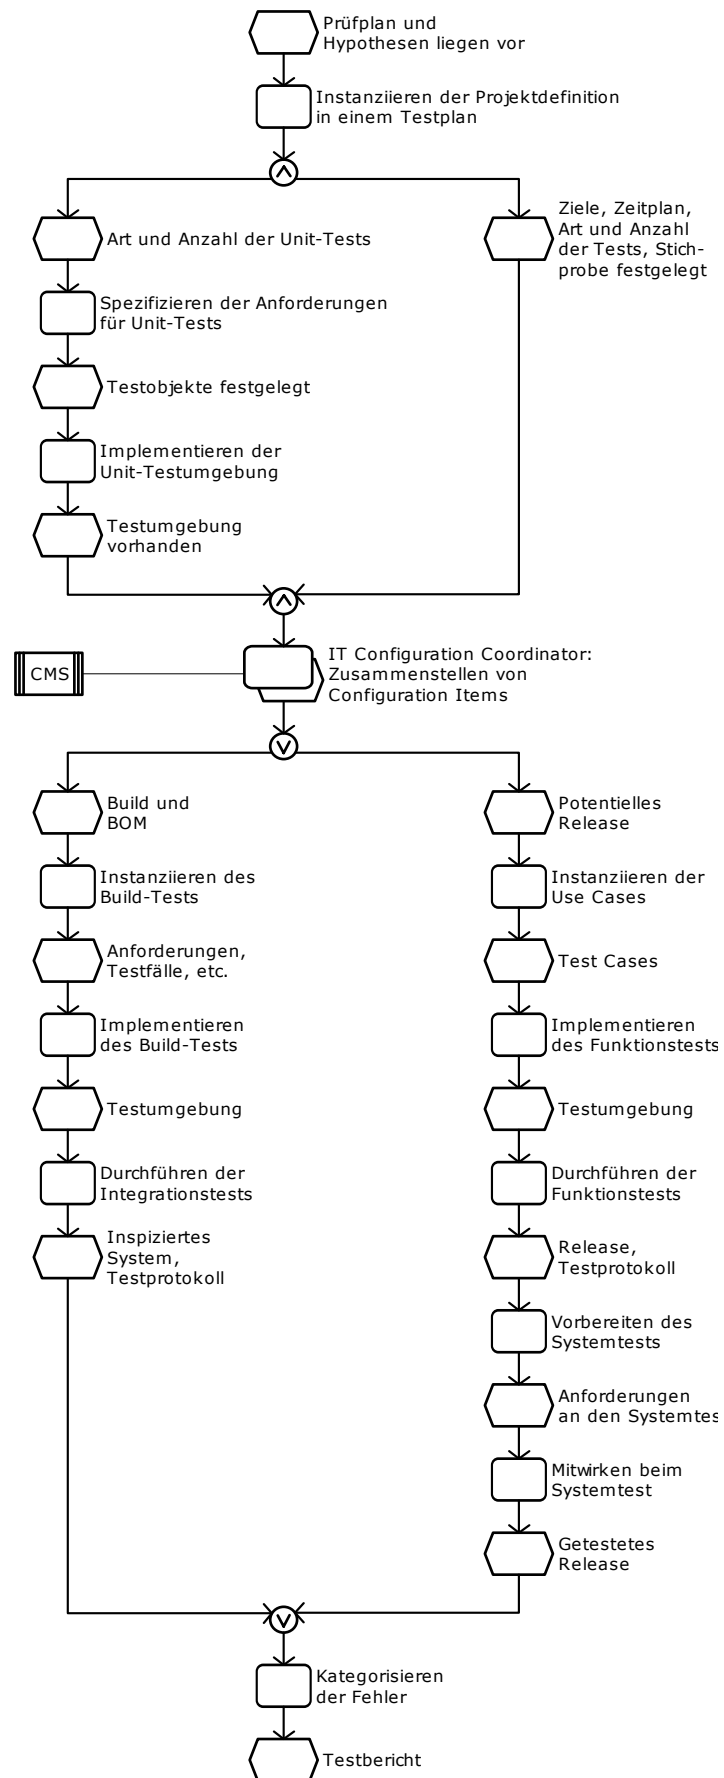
Prüfplan und Hypothesen liegen vor

Instanziieren der Projektdefinition in einem Testplan

Art und Anzahl der Unit-Tests

Ziele, Zeitplan, Art und Anzahl der Tests, Stichprobe festgelegt

Spezifizieren der Anforderungen für Unit-Tests

Testobjekte festgelegt

Implementieren der Unit-Testumgebung

Testumgebung vorhanden

CMS

IT Configuration Coordinator: Zusammenstellen von Configuration Items

Build und BOM

Potentielles Release

Instanziieren des Build-Tests

Instanziieren der Use Cases

Anforderungen, Testfälle, etc.

Test Cases

Implementieren des Build-Tests

Implementieren des Funktionstests

Testumgebung

Testumgebung

Durchführen der Integrationstests

Durchführen der Funktionstests

Inspiziertes System, Testprotokoll

Release, Testprotokoll

Vorbereiten des Systemtests

Anforderungen an den Systemtes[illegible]

Mitwirken beim Systemtest

Getestetes Release

Kategorisieren der Fehler

Testbericht